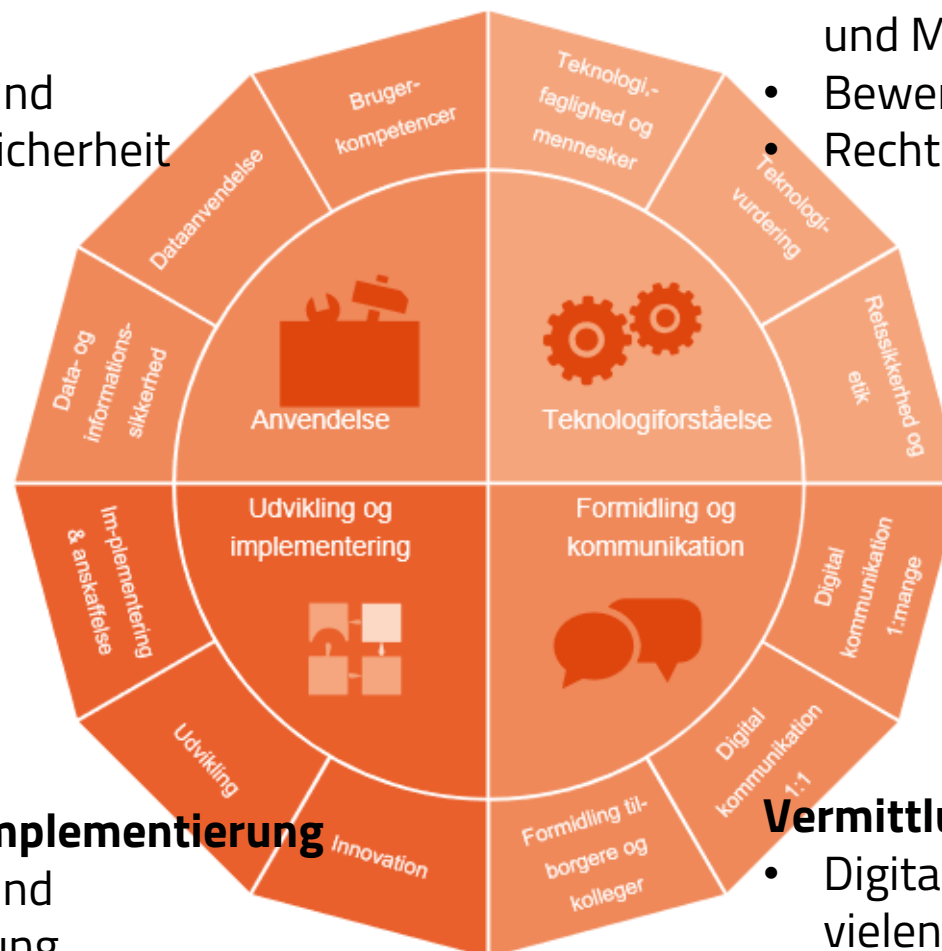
nd
icherheit

und M
• Bewer
• Recht

Bruger-kompetencer

Teknologi,-faglighed og mennesker

Dataanvendelse

Teknologi-vurdering

Data- og informations-sikkerhed

Retssikkerhed og etik

Anvendelse

Teknologiforståelse

Udvikling og implementering

Formidling og kommunikation

Im-plementering & anskaffelse

Digital kommunikation 1:mange

Udvikling

Digital kommunikation 1:1

Innovation

Formidling til-borgere og kolleger

nplementierung
nd
ung

Vermittlu
• Digita
vielen